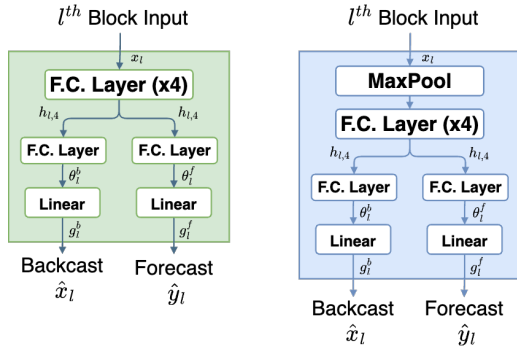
$l^{th}$ Block Input
$x_l$
F.C. Layer (x4)
$h_{l,4}$
$h_{l,4}$
F.C. Layer
F.C. Layer
$\theta_l^b$
$\theta_l^f$
Linear
Linear
$g_l^b$
$g_l^f$
Backcast
$\hat{x}_l$
Forecast
$\hat{y}_l$

$l^{th}$ Block Input
$x_l$
MaxPool
F.C. Layer (x4)
$h_{l,4}$
$h_{l,4}$
F.C. Layer
F.C. Layer
$\theta_l^b$
$\theta_l^f$
Linear
Linear
$g_l^b$
$g_l^f$
Backcast
$\hat{x}_l$
Forecast
$\hat{y}_l$